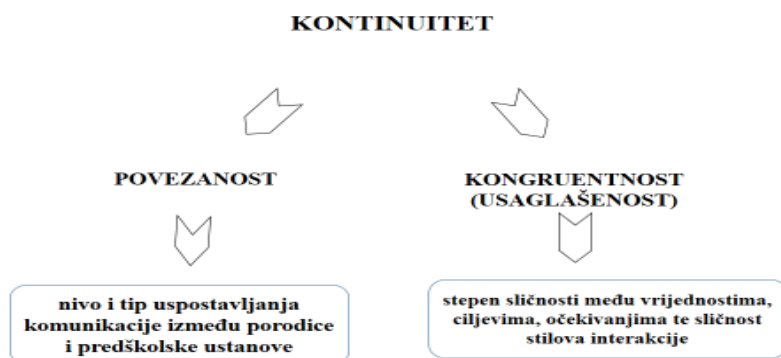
KONTINUITET

POVEZANOST

KONGRUENTNOST (USAGLAŠENOST)

nivo i tip uspostavljanja komunikacije između porodice i predškolske ustanove

stepen sličnosti među vrijednostima, ciljevima, očekivanjima te sličnost stilova interakcije